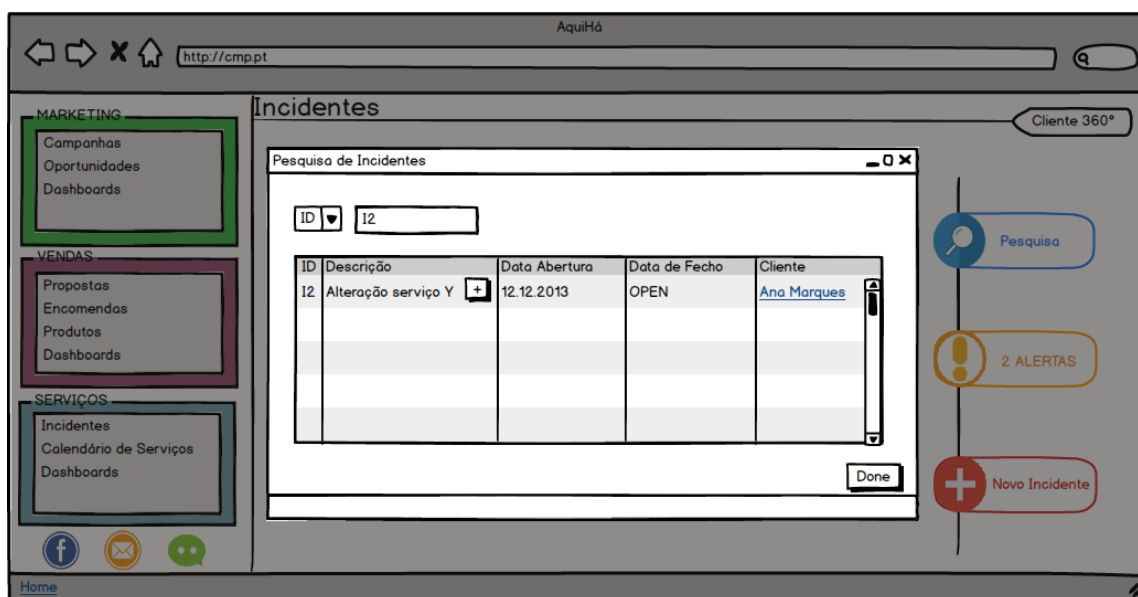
AquiHá

http://cmp.pt

MARKETING
Campanhas
Oportunidades
Dashboards

VENDAS
Propostas
Encomendas
Produtos
Dashboards

SERVIÇOS
Incidentes
Calendário de Serviços
Dashboards

Incidentes

Cliente 360°

Pesquisa de Incidentes

ID I2

| ID | Descrição | Data Abertura | Data de Fecho | Cliente |
|---|---|---|---|---|
| I2 | Alteração serviço Y + | 12.12.2013 | OPEN | Ana Marques |

Done

Pesquisa

2 ALERTAS

Novo Incidente

Home